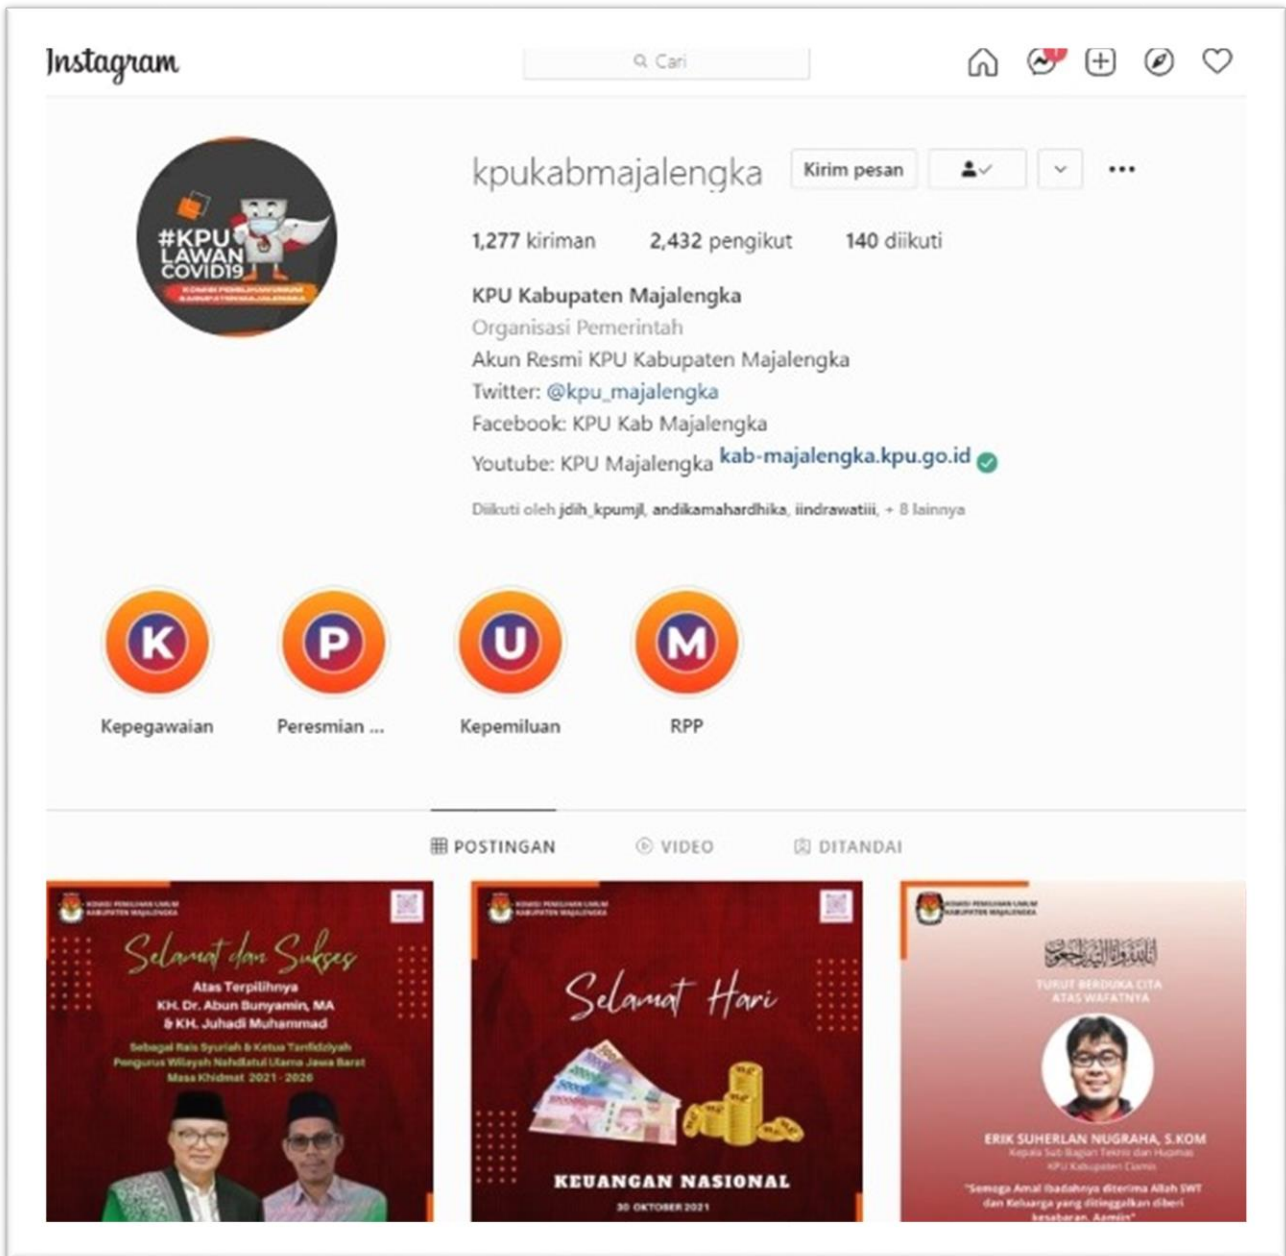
Instagram

Cari

1

kpukabmajalengka Kirim pesan

#KPU LAWAN COVID19
KOMISI PEMILIHAN UMUM KABUPATEN MAJALENGKA

1,277 kiriman 2,432 pengikut 140 diikuti

KPU Kabupaten Majalengka
Organisasi Pemerintah
Akun Resmi KPU Kabupaten Majalengka
Twitter: @kpu_majalengka
Facebook: KPU Kab Majalengka
Youtube: KPU Majalengka kab-majalengka.kpu.go.id

Diikuti oleh jdih_kpumjl, andikamahardhika, iindrawatiii, + 8 lainnya

K Kepegawaian
P Peresmian ...
U Kepemiluan
M RPP

POSTINGAN VIDEO DITANDAI

KOMISI PEMILIHAN UMUM KABUPATEN MAJALENGKA
Selamat dan Sukses
Atas Terpilihnya
KH. Dr. Abun Bunyamin, MA
& KH. Juhadi Muhammad
Sebagai Rais Syuriah & Ketua Tanfidziyah
Pengurus Wilayah Nahdlatul Ulama Jawa Barat
Masa Khidmat 2021 - 2026

KOMISI PEMILIHAN UMUM KABUPATEN MAJALENGKA
Selamat Hari
KEUANGAN NASIONAL
30 OKTOBER 2021

KOMISI PEMILIHAN UMUM KABUPATEN MAJALENGKA
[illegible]
TURUT BERDUKA CITA ATAS WAFATNYA
ERIK SUHERLAN NUGRAHA, S.KOM
Kepala Sub Bagian Teknis dan Hupmas KPU Kabupaten Ciamis
"Semoga Amal Ibadahnya diterima Allah SWT dan Keluarga yang ditinggalkan diberi kesabaran. Aamiin"